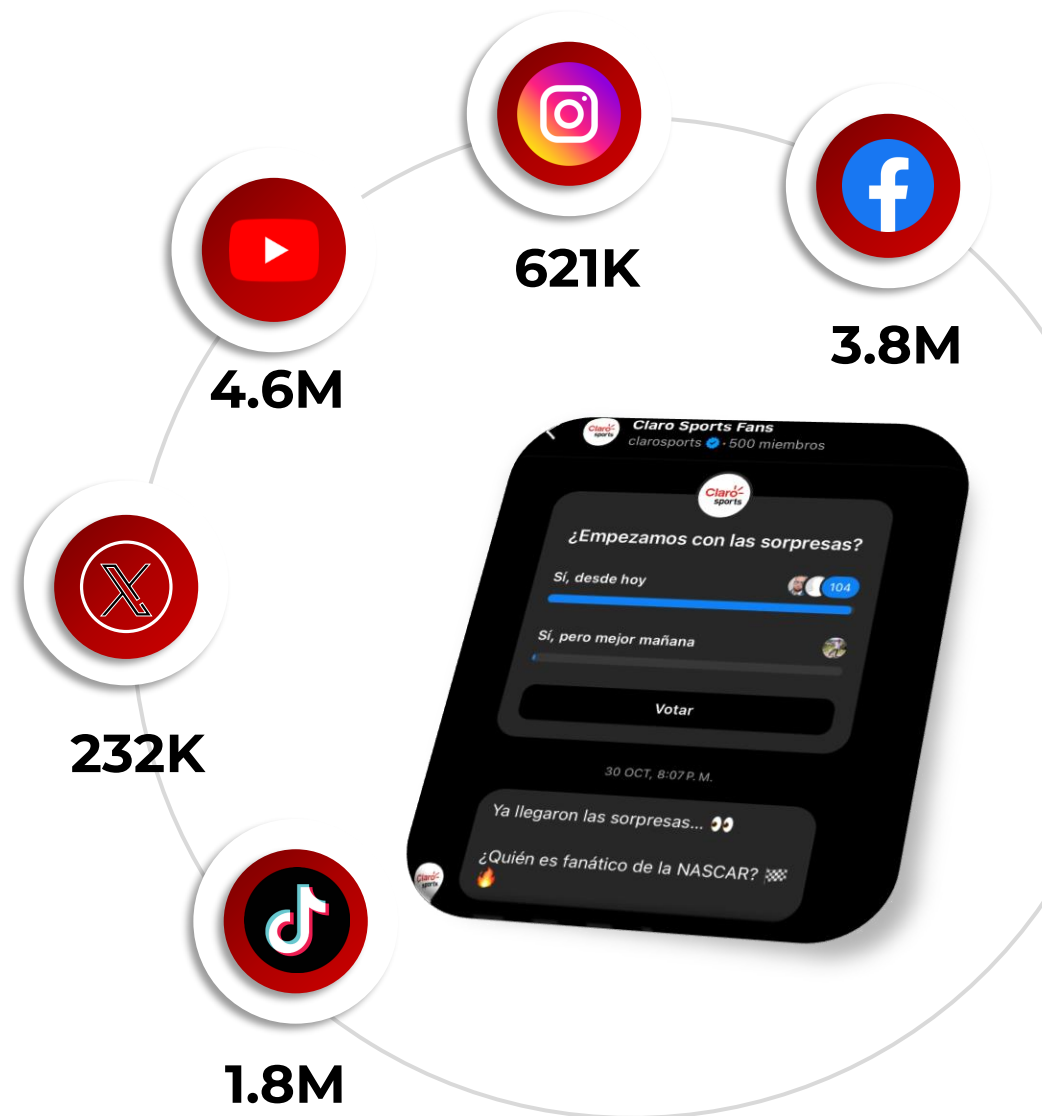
621K

3.8M

4.6M

232K

1.8M

Claro Sports Fans
clarosports · 500 miembros

Claro sports

¿Empezamos con las sorpresas?

Sí, desde hoy 104

Sí, pero mejor mañana

Votar

30 OCT, 8:07 P. M.

Ya llegaron las sorpresas... 👀

¿Quién es fanático de la NASCAR? 🏁🔥

Claro sports